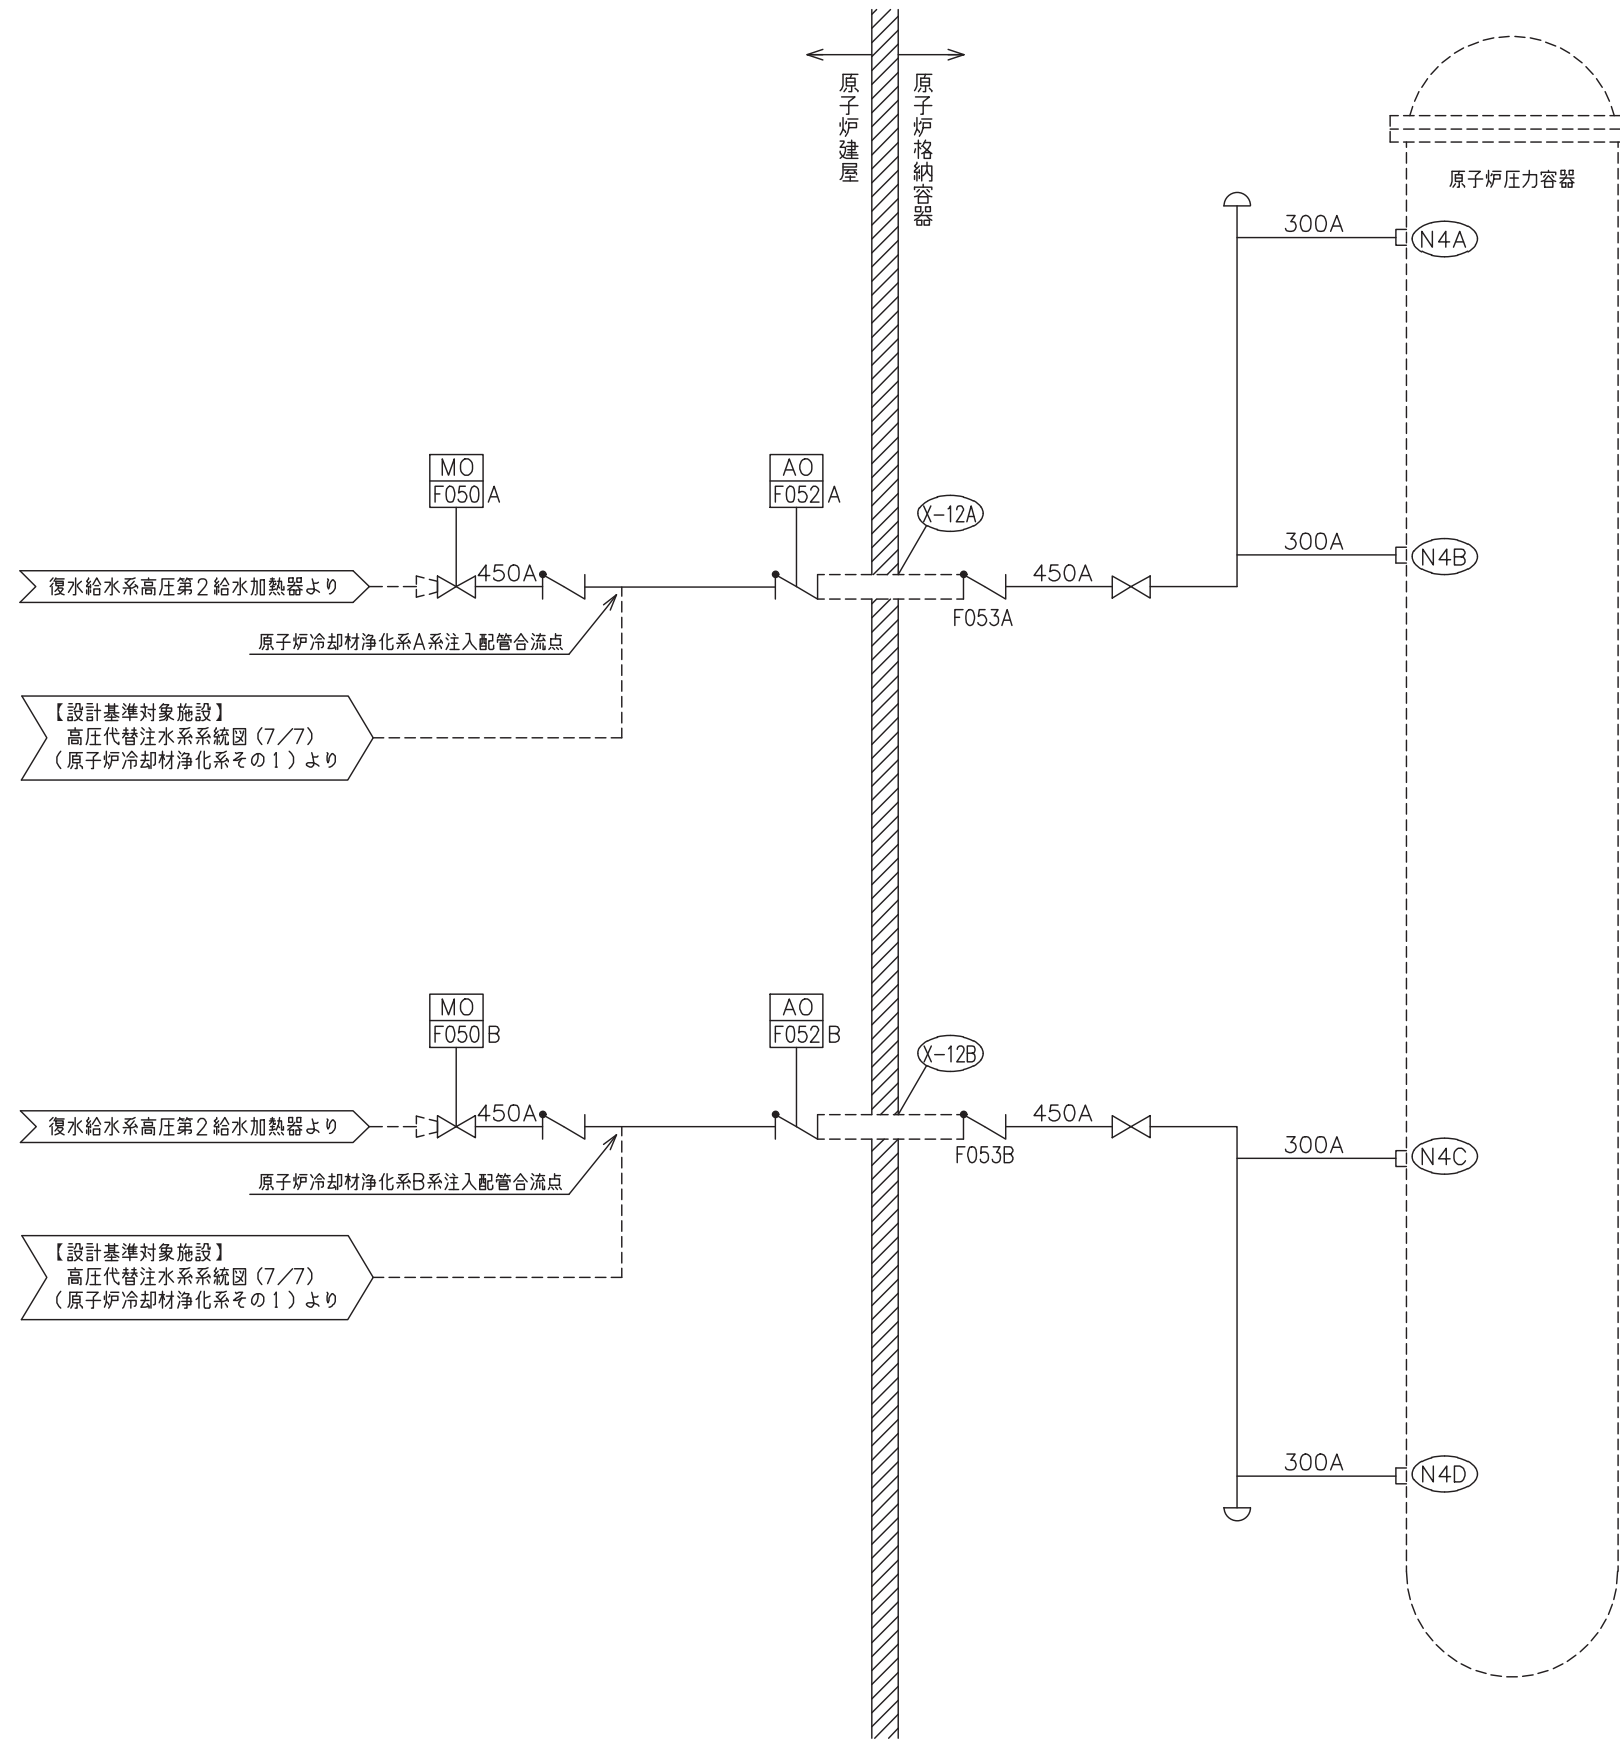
原子炉建屋

原子炉格納容器

原子炉圧力容器

300A
N4A

300A
N4B

MO
F050 A

AO
F052 A

X-12A

復水給水系高圧第２給水加熱器より

450A

450A

F053A

原子炉冷却材浄化系A系注入配管合流点

【設計基準対象施設】
高圧代替注水系系統図（7/7）
（原子炉冷却材浄化系その１）より

MO
F050 B

AO
F052 B

X-12B

復水給水系高圧第２給水加熱器より

450A

450A

F053B

300A
N4C

原子炉冷却材浄化系B系注入配管合流点

【設計基準対象施設】
高圧代替注水系系統図（7/7）
（原子炉冷却材浄化系その１）より

300A
N4D